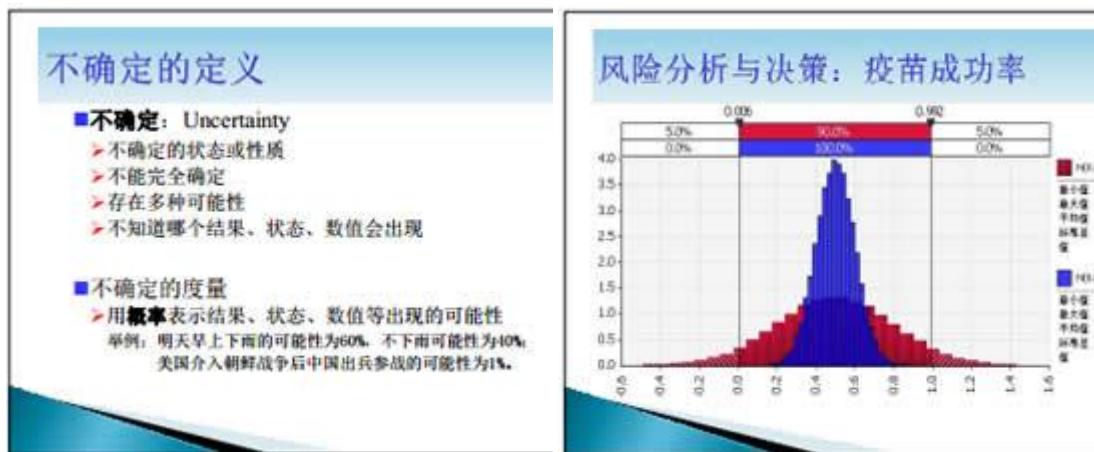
不确定的定义

■不确定：Uncertainty
➢不确定的状态或性质
➢不能完全确定
➢存在多种可能性
➢不知道哪个结果、状态、数值会出现

■不确定的度量
➢用概率表示结果、状态、数值等出现的可能性
举例：明天早上下雨的可能性为60%，不下雨可能性为40%；
美国介入朝鲜战争后中国出兵参战的可能性为1%。

风险分析与决策：疫苗成功率

0.006 0.992

| 5.0% | 90.0% | 5.0% |
|---|---|---|
| 0.0% | 100.0% | 0.0% |

4.0
3.5
3.0
2.5
2.0
1.5
1.0
0.5
0.0

-0.6 -0.4 -0.2 0.0 0.2 0.4 0.6 0.8 1.0 1.2 1.4 1.6

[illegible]
最小值
最大值
平均值
标准差
值

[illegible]
最小值
最大值
平均值
标准差
值